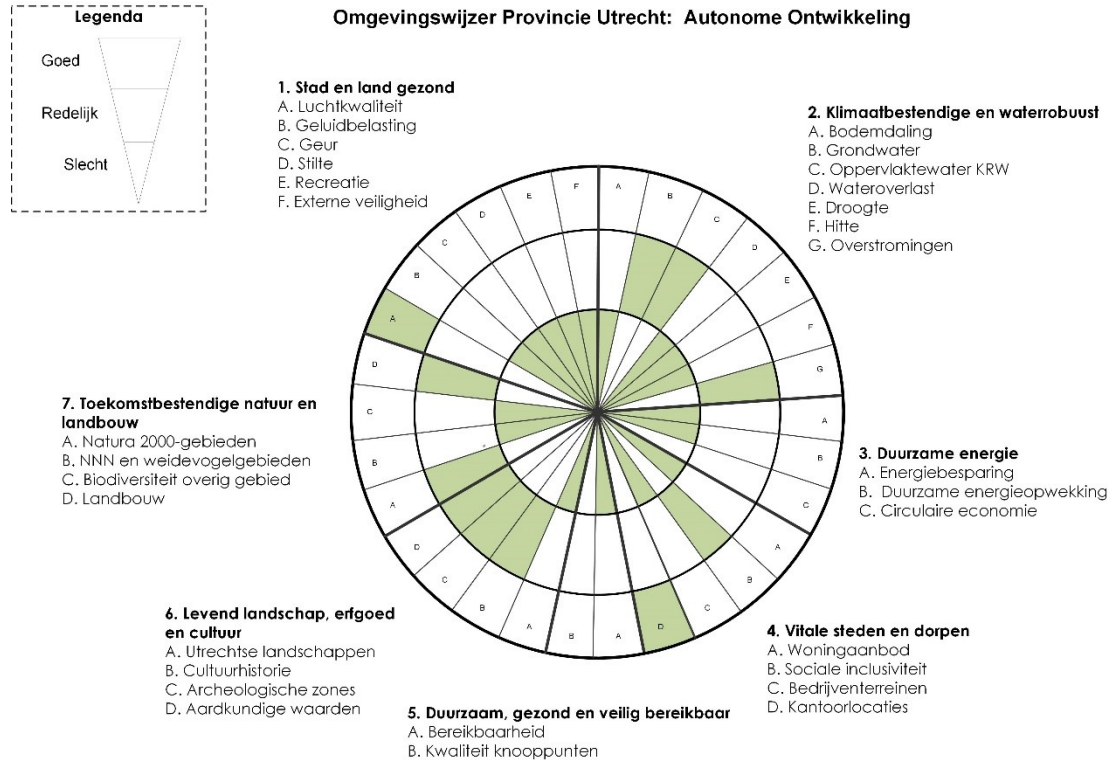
Legenda

Goed

Redelijk

Slecht

Omgevingswijzer Provincie Utrecht: Autonome Ontwikkeling

1. Stad en land gezond
A. Luchtkwaliteit
B. Geluidbelasting
C. Geur
D. Stilte
E. Recreatie
F. Externe veiligheid

2. Klimaatbestendige en waterrobuust
A. Bodemdaling
B. Grondwater
C. Oppervlaktewater KRW
D. Wateroverlast
E. Droogte
F. Hitte
G. Overstromingen

3. Duurzame energie
A. Energiebesparing
B. Duurzame energieopwekking
C. Circulaire economie

4. Vitale steden en dorpen
A. Woningaanbod
B. Sociale inclusiviteit
C. Bedrijventerreinen
D. Kantoorlocaties

5. Duurzaam, gezond en veilig bereikbaar
A. Bereikbaarheid
B. Kwaliteit knooppunten

6. Levend landschap, erfgoed en cultuur
A. Utrechtse landschappen
B. Cultuurhistorie
C. Archeologische zones
D. Aardkundige waarden

7. Toekomstbestendige natuur en landbouw
A. Natura 2000-gebieden
B. NNN en weidevogelgebieden
C. Biodiversiteit overig gebied
D. Landbouw

F E D C B A D C B A D C B A B A D C B A C B A G F E D C B A